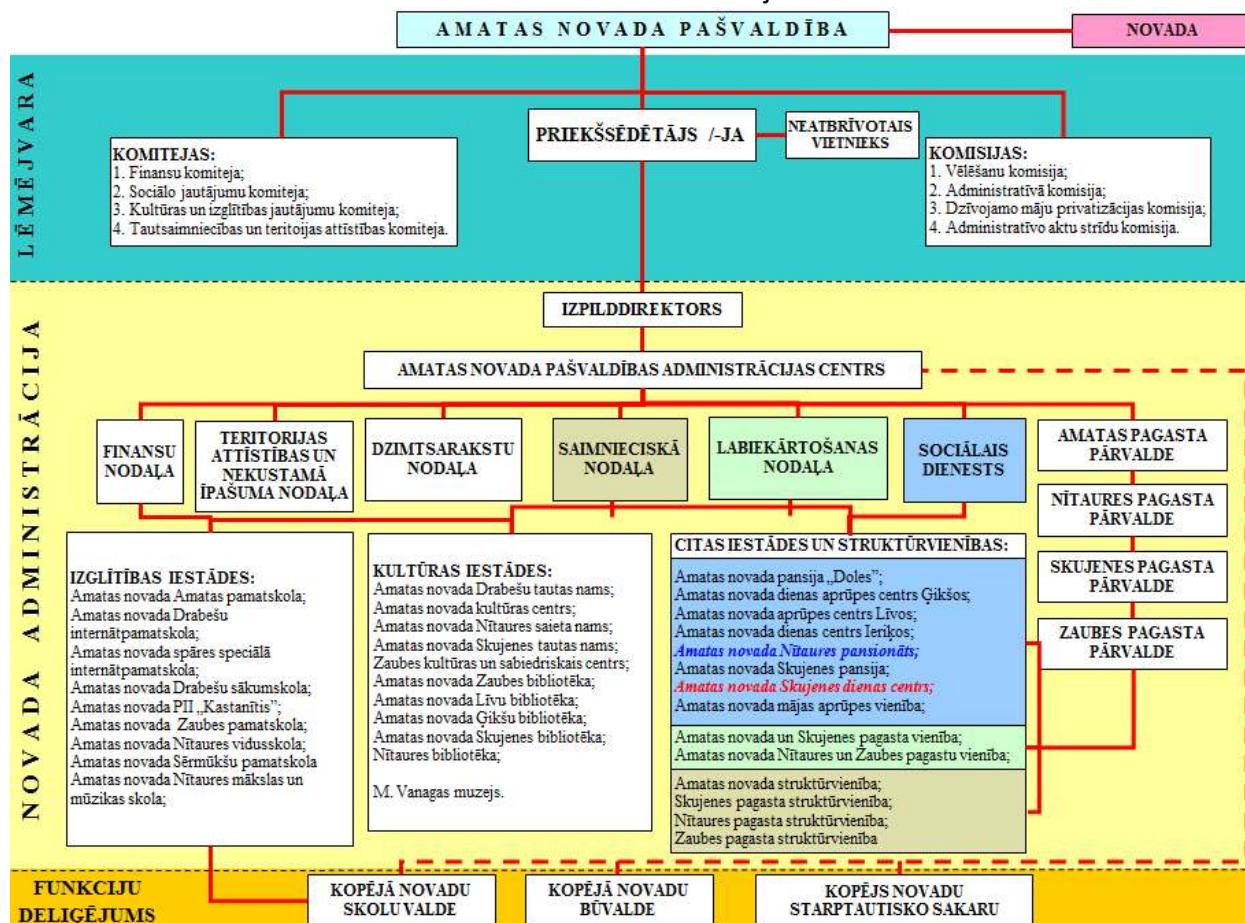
AMATAS NOVADA PAŠVALDĪBA

NOVADA

LĒMĒJVARA

PRIEKŠSĒDĒTĀJS /-JA

NEATBRĪVOTAIS VIETNIEKS

KOMITEJAS:
1. Finansu komiteja;
2. Sociālo jautājumu komiteja;
3. Kultūras un izglītības jautājumu komiteja;
4. Tautsaimniecības un teritoijas attīstības komiteja.

KOMISIJAS:
1. Vēlēšanu komisija;
2. Administratīvā komisija;
3. Dzīvojamo māju privatizācijas komisija;
4. Administratīvo aktu strīdu komisija.

NOVADA ADMINISTRĀCIJA

IZPILDDIREKTORS

AMATAS NOVADA PAŠVALDĪBAS ADMINISTRĀCIJAS CENTRS

FINANSU NODAĻA

TERITORIJAS ATTĪSTĪBAS UN NEKUSTAMĀ ĪPAŠUMA NODAĻA

DZIMTSARAKSTU NODAĻA

SAIMNIECISKĀ NODAĻA

LABIEKĀRTOŠANAS NODAĻA

SOCIĀLAIS DIENESTS

AMATAS PAGASTA PĀRVALDE

NĪTAURES PAGASTA PĀRVALDE

SKUJENES PAGASTA PĀRVALDE

ZAUBES PAGASTA PĀRVALDE

IZGLĪTĪBAS IESTĀDES:
Amatas novada Amatas pamatskola;
Amatas novada Drabešu internātpamatskola;
Amatas novada spāres speciālā internātpamatskola;
Amatas novada Drabešu sākumskola;
Amatas novada PII „Kastanītis";
Amatas novada Zaubes pamatskola;
Amatas novada Nītaures vidusskola;
Amatas novada Sērmūkšu pamatskola
Amatas novada Nītaures mākslas un mūzikas skola;

KULTŪRAS IESTĀDES:
Amatas novada Drabešu tautas nams;
Amatas novada kultūras centrs;
Amatas novada Nītaures saieta nams;
Amatas novada Skujenes tautas nams;
Zaubes kultūras un sabiedriskais centrs;
Amatas novada Zaubes bibliotēka;
Amatas novada Līvu bibliotēka;
Amatas novada Ģikšu bibliotēka;
Amatas novada Skujenes bibliotēka;
Nītaures bibliotēka;

M. Vanagas muzejs.

CITAS IESTĀDES UN STRUKTŪRVIENĪBAS:
Amatas novada pansija „Doles";
Amatas novada dienas aprūpes centrs Ģikšos;
Amatas novada aprūpes centrs Līvos;
Amatas novada dienas centrs Ieriķos;
Amatas novada Nītaures pansionāts;
Amatas novada Skujenes pansija;
Amatas novada Skujenes dienas centrs;
Amatas novada mājas aprūpes vienība;
Amatas novada un Skujenes pagasta vienība;
Amatas novada Nītaures un Zaubes pagastu vienība;
Amatas novada struktūrvienība;
Skujenes pagasta struktūrvienība;
Nītaures pagasta struktūrvienība;
Zaubes pagasta struktūrvienība

FUNKCIJU DELIĢĒJUMS

KOPĒJĀ NOVADU SKOLU VALDE

KOPĒJĀ NOVADU BŪVALDE

KOPĒJS NOVADU STARPTAUTISKO SAKARU